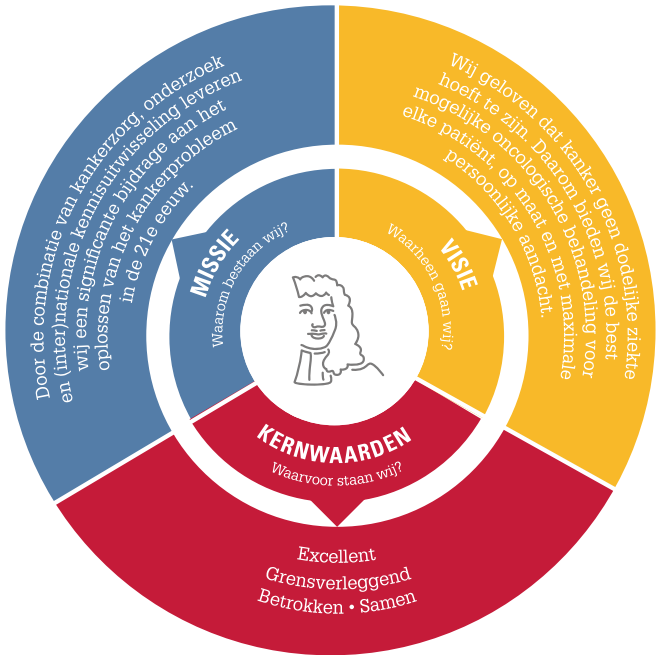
Door de combinatie van kankerzorg, onderzoek en (inter)nationale kennisuitwisseling leveren wij een significante bijdrage aan het oplossen van het kankerprobleem in de 21e eeuw.

MISSIE
Waarom bestaan wij?

Wij geloven dat kanker geen dodelijke ziekte hoeft te zijn. Daarom bieden wij de best mogelijke oncologische behandeling voor elke patiënt, op maat en met maximale persoonlijke aandacht.

VISIE
Waarheen gaan wij?

KERNWAARDEN
Waarvoor staan wij?

Excellent
Grensverleggend
Betrokken • Samen